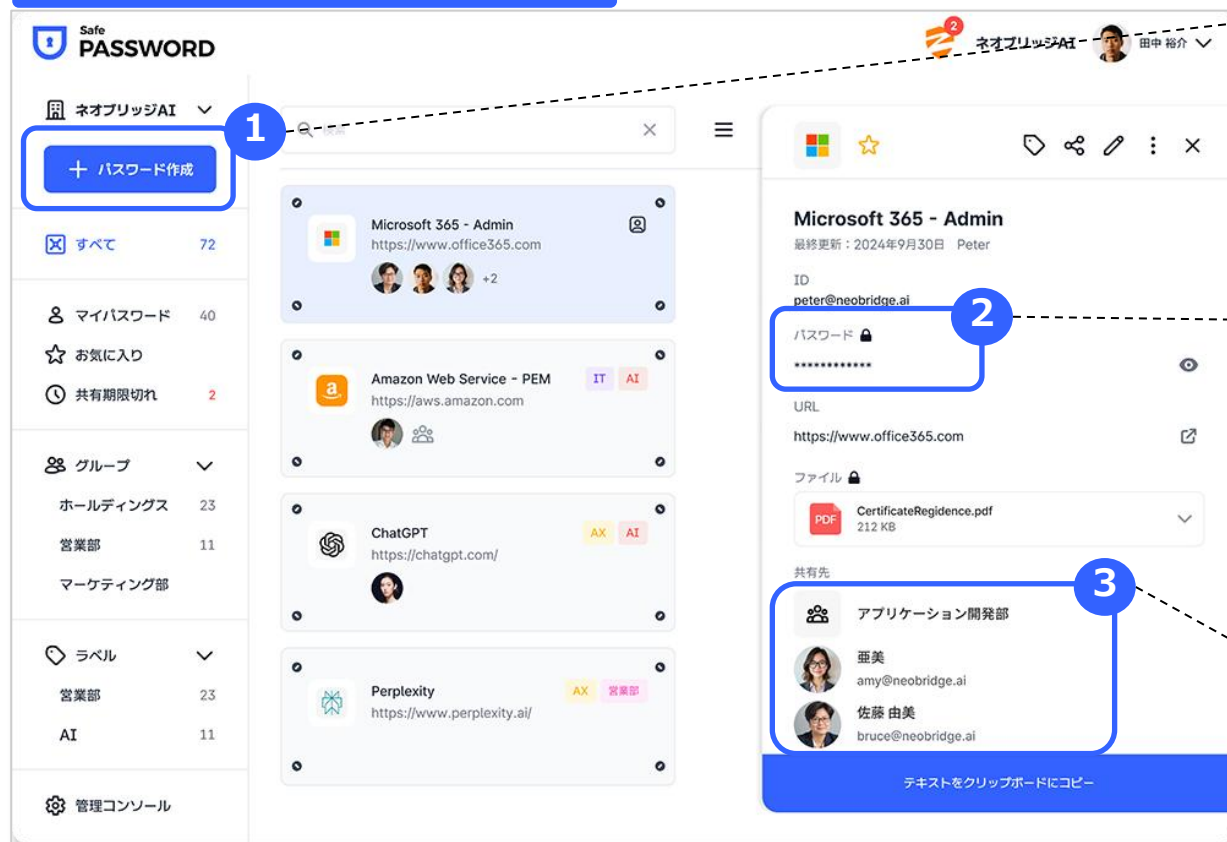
Safe PASSWORD

2 ネオブリッジAI 田中 裕介

ネオブリッジAI

1

＋ パスワード作成

すべて 72

マイパスワード 40
お気に入り
共有期限切れ 2

グループ
ホールディングス 23
営業部 11
マーケティング部

ラベル
営業部 23
AI 11

管理コンソール

検索

Microsoft 365 - Admin
https://www.office365.com
+2

Amazon Web Service - PEM
https://aws.amazon.com
IT AI

ChatGPT
https://chatgpt.com/
AX AI

Perplexity
https://www.perplexity.ai/
AX 営業部

Microsoft 365 - Admin
最終更新：2024年9月30日 Peter

ID
peter@neobridge.ai

2

パスワード
•••••••••••••

URL
https://www.office365.com

ファイル
CertificateRegidence.pdf
212 KB

共有先

3

アプリケーション開発部

亜美
amy@neobridge.ai

佐藤 由美
bruce@neobridge.ai

テキストをクリップボードにコピー